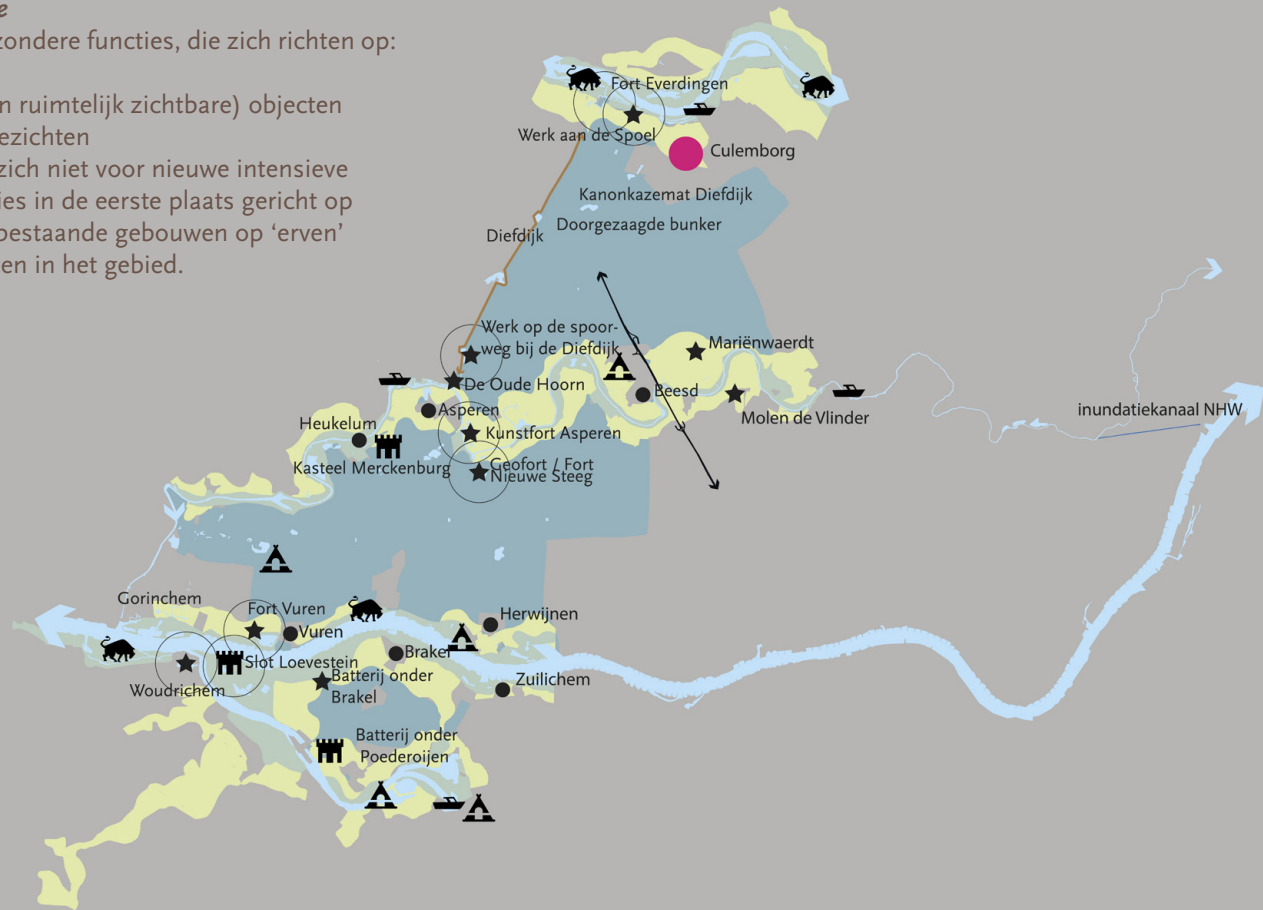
e
zondere functies, die zich richten op:

n ruimtelijk zichtbare) objecten
ezichten
zich niet voor nieuwe intensieve
ies in de eerste plaats gericht op
bestaande gebouwen op 'erven'
en in het gebied.

Fort Everdingen
Werk aan de Spoel
Culemborg
Kanonkazemat Diefdijk
Doorgezaagde bunker
Diefdijk
Werk op de spoorweg bij de Diefdijk
Mariënwaerdt
De Oude Hoorn
Beesd
Molen de Vlinder
inundatiekanaal NHW
Asperen
Heukelum
Kunstfort Asperen
Kasteel Merckenburg
Geofort / Fort Nieuwe Steeg
Gorinchem
Fort Vuren
Vuren
Herwijnen
Slot Loevestein
Brakel
Woudrichem
Batterij onder Brakel
Zuilichem
Batterij onder Poederoijen